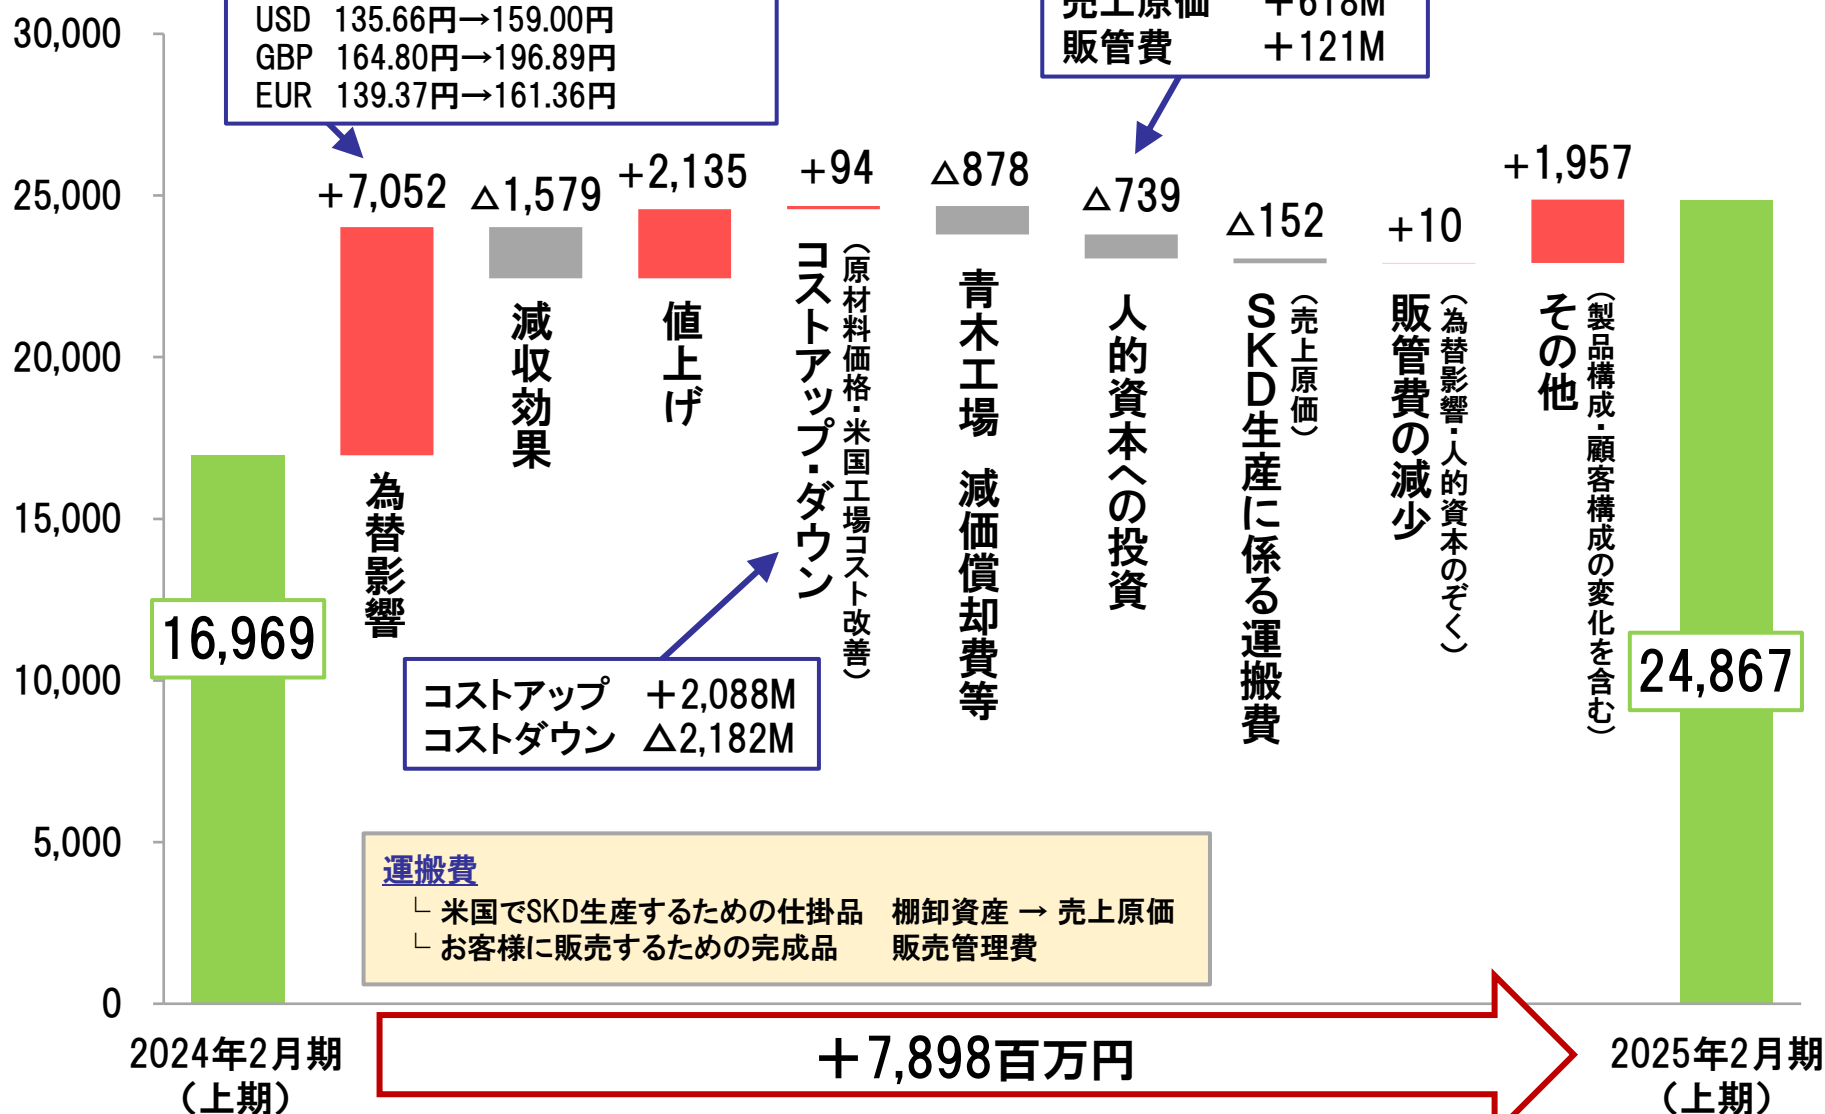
30,000
25,000
20,000
15,000
10,000
5,000
0

USD　135.66円→159.00円
GBP　164.80円→196.89円
EUR　139.37円→161.36円

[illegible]　+618M
販管費　+121M

16,969

+7,052
為替影響

△1,579
減収効果

+2,135
値上げ

+94
コストアップ・ダウン
（原材料価格・米国工場コスト改善）

△878
青木工場　減価償却費等

△739
人的資本への投資

△152
SKD生産に係る運搬費
（売上原価）

+10
販管費の減少
（為替影響・人的資本のぞく）

+1,957
その他
（製品構成・顧客構成の変化を含む）

24,867

コストアップ　+2,088M
コストダウン　△2,182M

運搬費
└ 米国でSKD生産するための仕掛品　棚卸資産 → 売上原価
└ お客様に販売するための完成品　販売管理費

2024年2月期
（上期）

+7,898百万円

2025年2月期
（上期）